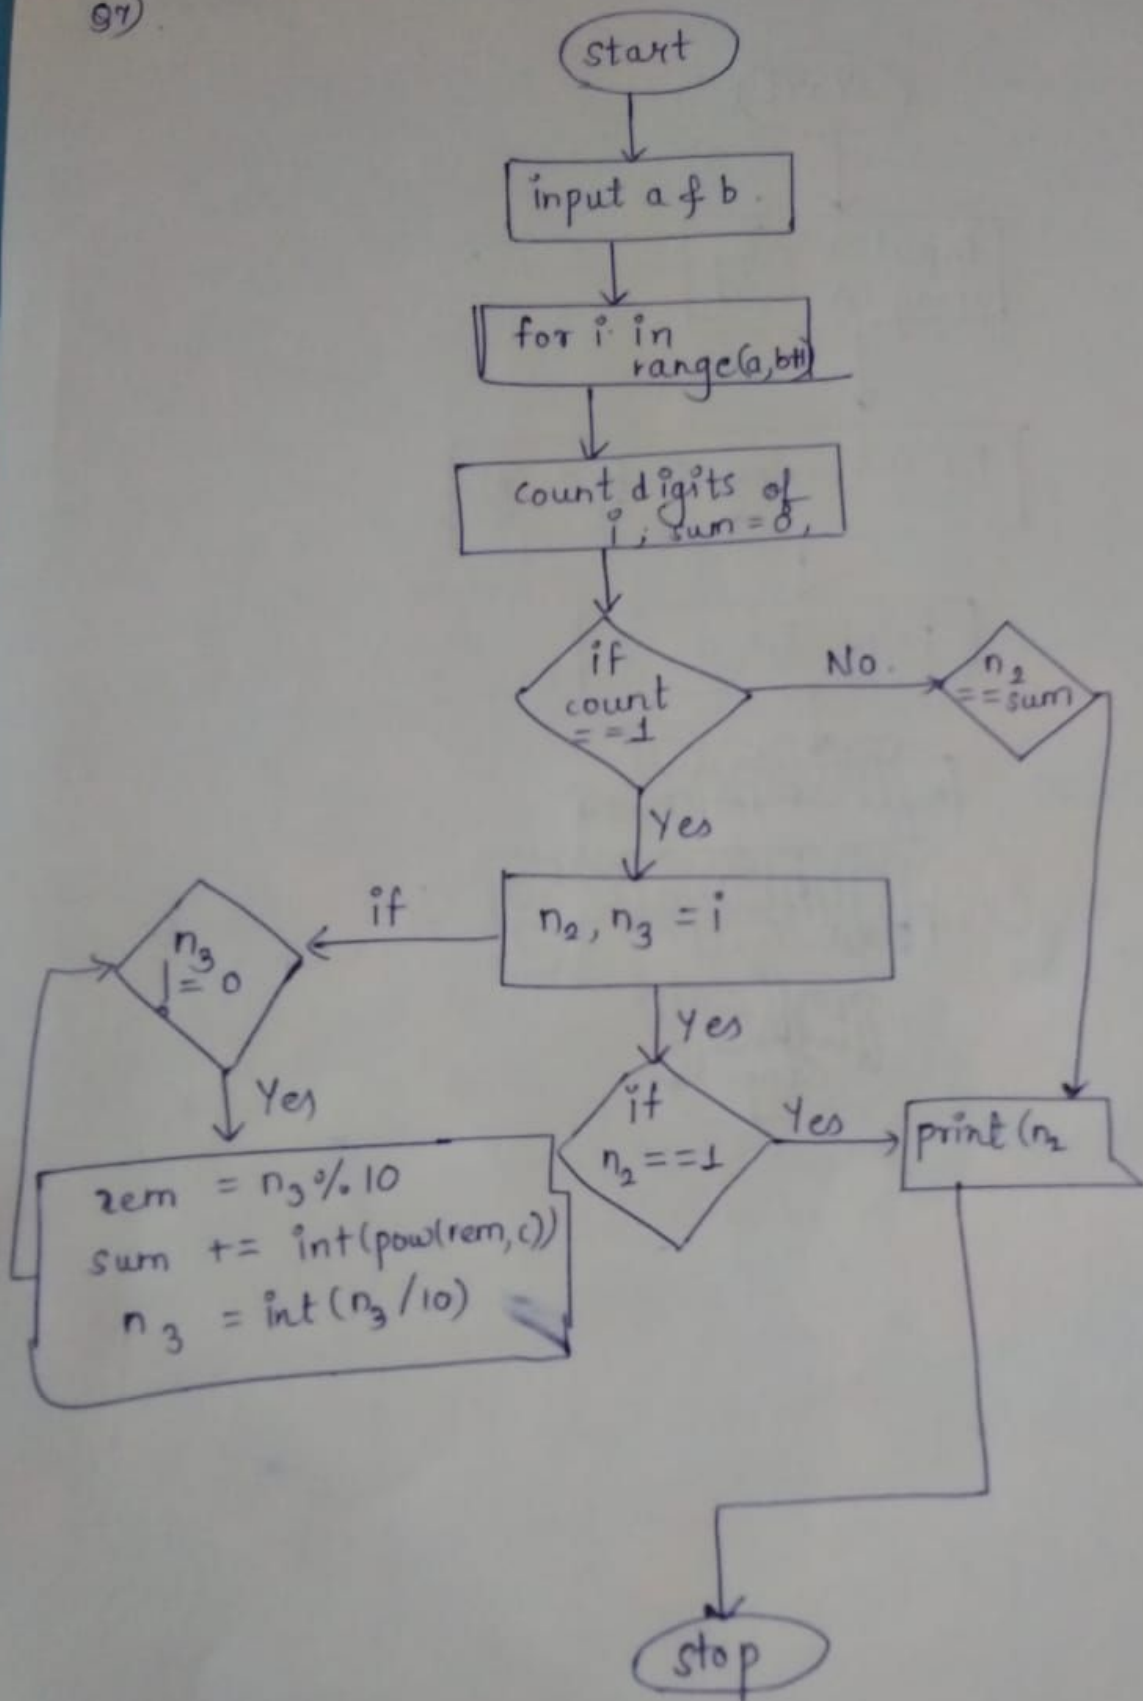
Q7)

start

input a & b.

for i in range(a, b+1)

count digits of i; sum = 0,

if count == 1

No

$n_2$ == sum

Yes

if

$n_2, n_3 = i$

$n_3$ != 0

Yes

Yes

if $n_2 == 1$

Yes

print ($n_2$

rem = $n_3$ % 10
sum += int(pow(rem, c))
$n_3$ = int($n_3$ / 10)

stop